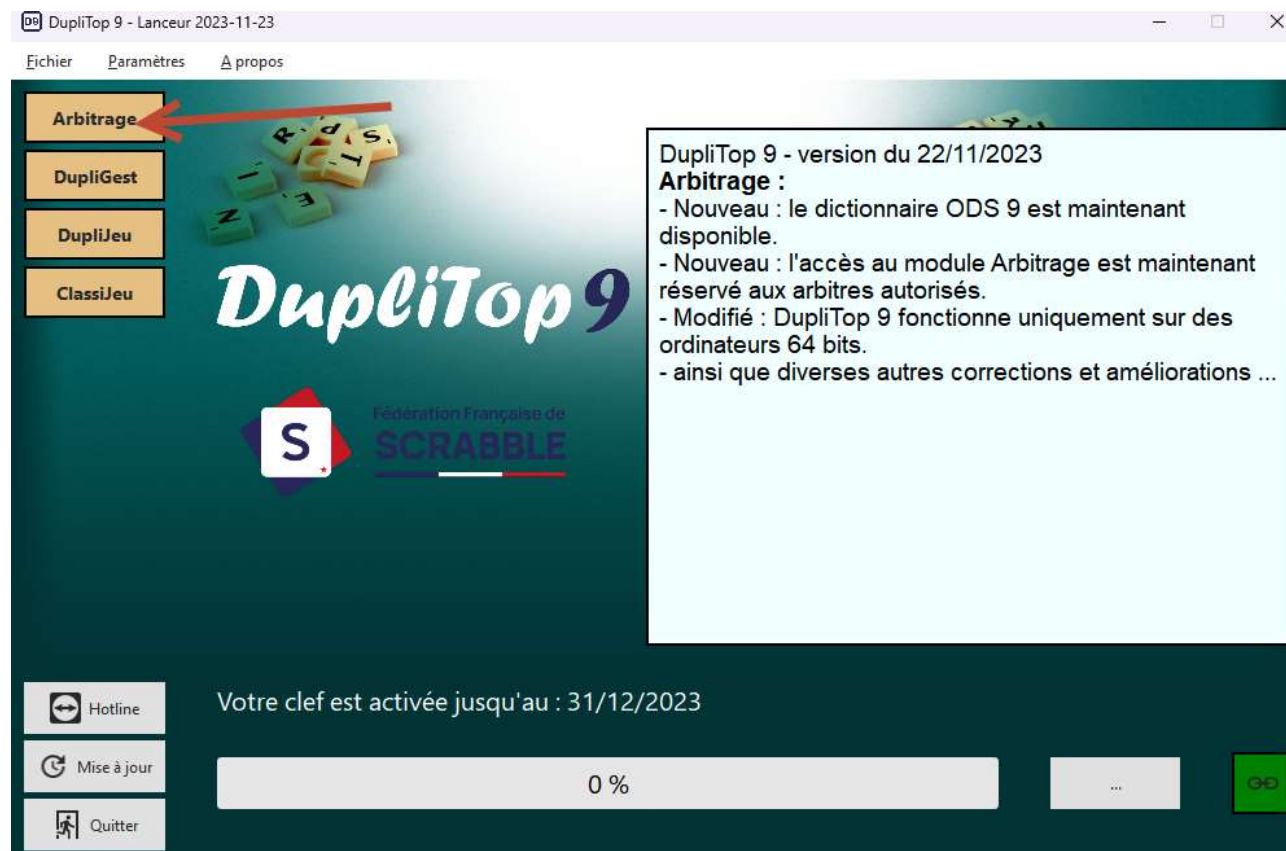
D9 DupliTop 9 - Lanceur 2023-11-23

Fichier Paramètres A propos

Arbitrage

DupliGest

DupliJeu

ClassiJeu

DupliTop9

S

Fédération Française de SCRABBLE

DupliTop 9 - version du 22/11/2023
**Arbitrage :**
- Nouveau : le dictionnaire ODS 9 est maintenant disponible.
- Nouveau : l'accès au module Arbitrage est maintenant réservé aux arbitres autorisés.
- Modifié : DupliTop 9 fonctionne uniquement sur des ordinateurs 64 bits.
- ainsi que diverses autres corrections et améliorations ...

Hotline

Votre clef est activée jusqu'au : 31/12/2023

Mise à jour

0 %

...

Quitter